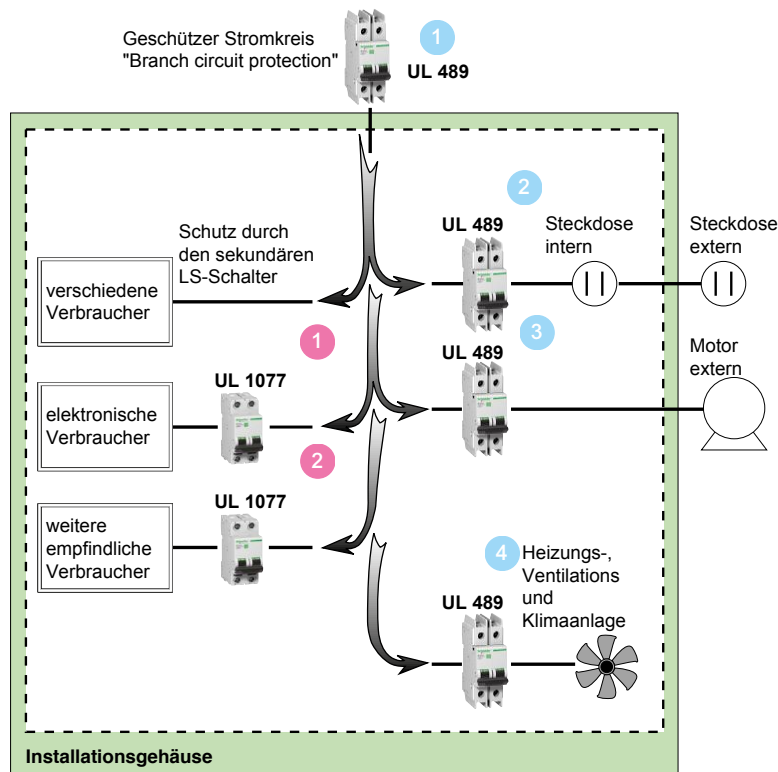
Geschützer Stromkreis
"Branch circuit protection"

1

UL 489

2

UL 489

Steckdose intern

Steckdose extern

Schutz durch den sekundären LS-Schalter

verschiedene Verbraucher

1

3

UL 489

Motor extern

UL 1077

elektronische Verbraucher

2

UL 1077

weitere empfindliche Verbraucher

4

Heizungs-, Ventilations und Klimaanlage

UL 489

Installationsgehäuse